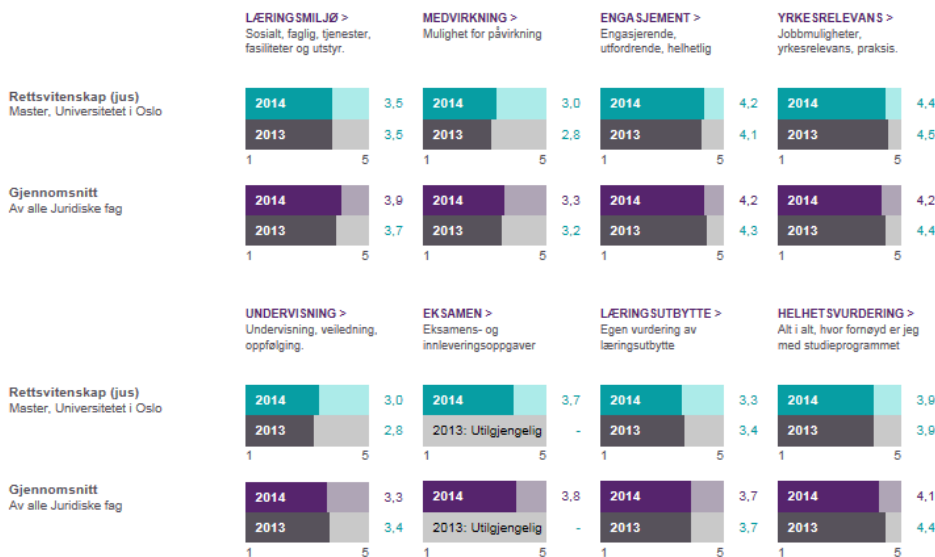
LÆRINGSMILJØ >
Sosialt, faglig, tjenester, fasiliteter og utstyr.

MEDVIRKNING >
Mulighet for påvirkning

ENGASJEMENT >
Engasjerende, utfordrende, helhetlig

YRKESRELEVANS >
Jobbmuligheter, yrkesrelevans, praksis.

**Rettsvitenskap (jus)**
Master, Universitetet i Oslo

| | LÆRINGSMILJØ | MEDVIRKNING | ENGASJEMENT | YRKESRELEVANS |
|---|---|---|---|---|
| 2014 | 3,5 | 3,0 | 4,2 | 4,4 |
| 2013 | 3,5 | 2,8 | 4,1 | 4,5 |

1 5 1 5 1 5 1 5

**Gjennomsnitt**
Av alle Juridiske fag

| | LÆRINGSMILJØ | MEDVIRKNING | ENGASJEMENT | YRKESRELEVANS |
|---|---|---|---|---|
| 2014 | 3,9 | 3,3 | 4,2 | 4,2 |
| 2013 | 3,7 | 3,2 | 4,3 | 4,4 |

1 5 1 5 1 5 1 5

UNDERVISNING >
Undervisning, veiledning, oppfølging.

EKSAMEN >
Eksamens- og innleveringsoppgaver

LÆRINGSUTBYTTE >
Egen vurdering av læringsutbytte

HELHETSVURDERING >
Alt i alt, hvor fornøyd er jeg med studieprogrammet

**Rettsvitenskap (jus)**
Master, Universitetet i Oslo

| | UNDERVISNING | EKSAMEN | LÆRINGSUTBYTTE | HELHETSVURDERING |
|---|---|---|---|---|
| 2014 | 3,0 | 3,7 | 3,3 | 3,9 |
| 2013 | 2,8 | 2013: Utilgjengelig - | 3,4 | 3,9 |

1 5 1 5 1 5 1 5

**Gjennomsnitt**
Av alle Juridiske fag

| | UNDERVISNING | EKSAMEN | LÆRINGSUTBYTTE | HELHETSVURDERING |
|---|---|---|---|---|
| 2014 | 3,3 | 3,8 | 3,7 | 4,1 |
| 2013 | 3,4 | 2013: Utilgjengelig - | 3,7 | 4,4 |

1 5 1 5 1 5 1 5